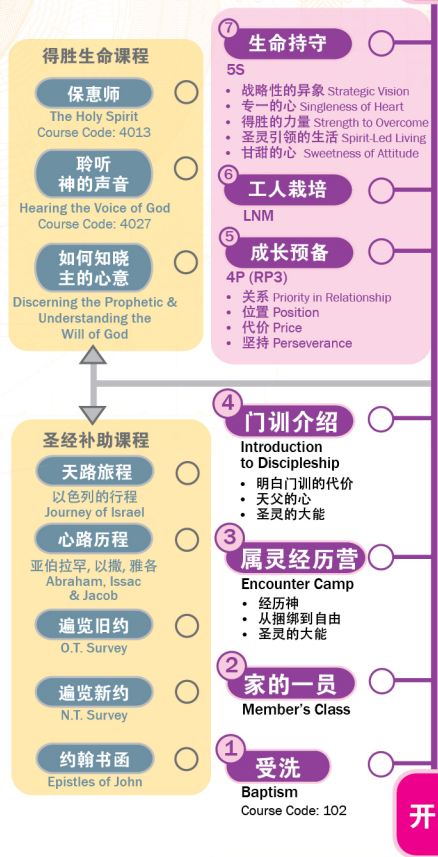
得胜生命课程

保惠师
The Holy Spirit
Course Code: 4013

聆听
神的声音
Hearing the Voice of God
Course Code: 4027

如何知晓
主的心意
Discerning the Prophetic & Understanding the Will of God

7 生命持守
5S
• 战略性的异象 Strategic Vision
• 专一的心 Singleness of Heart
• 得胜的力量 Strength to Overcome
• 圣灵引领的生活 Spirit-Led Living
• 甘甜的心 Sweetness of Attitude

6 工人栽培
LNM

5 成长预备
4P (RP3)
• 关系 Priority in Relationship
• 位置 Position
• 代价 Price
• 坚持 Perseverance

圣经补助课程

天路旅程
以色列的行程
Journey of Israel

心路历程
亚伯拉罕, 以撒, 雅各
Abraham, Issac & Jacob

遍览旧约
O.T. Survey

遍览新约
N.T. Survey

约翰书函
Epistles of John

4 门训介绍
Introduction to Discipleship
• 明白门训的代价
• 天父的心
• 圣灵的大能

3 属灵经历营
Encounter Camp
• 经历神
• 从捆绑到自由
• 圣灵的大能

2 家的一员
Member's Class

1 受洗
Baptism
Course Code: 102

开